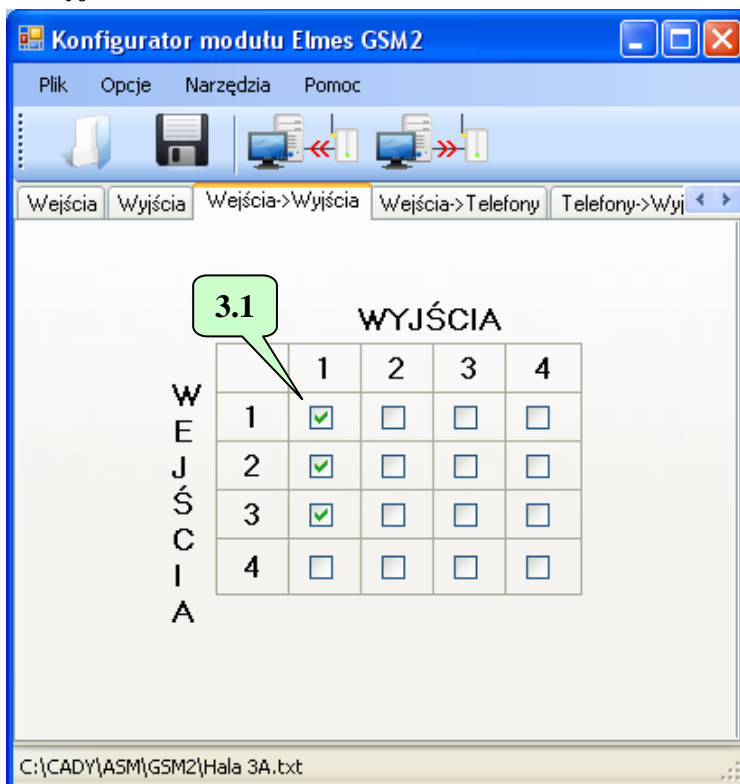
Konfigurator modułu Elmes GSM2

Plik Opcje Narzędzia Pomoc

Wejścia | Wyjścia | Wejścia->Wyjścia | Wejścia->Telefony | Telefony->Wyj

3.1

WYJŚCIA

WEJŚCIA

|   | 1 | 2 | 3 | 4 |
|---|---|---|---|---|
| 1 | ☑ | ☐ | ☐ | ☐ |
| 2 | ☑ | ☐ | ☐ | ☐ |
| 3 | ☑ | ☐ | ☐ | ☐ |
| 4 | ☐ | ☐ | ☐ | ☐ |

C:\CADY\ASM\GSM2\Hala 3A.txt